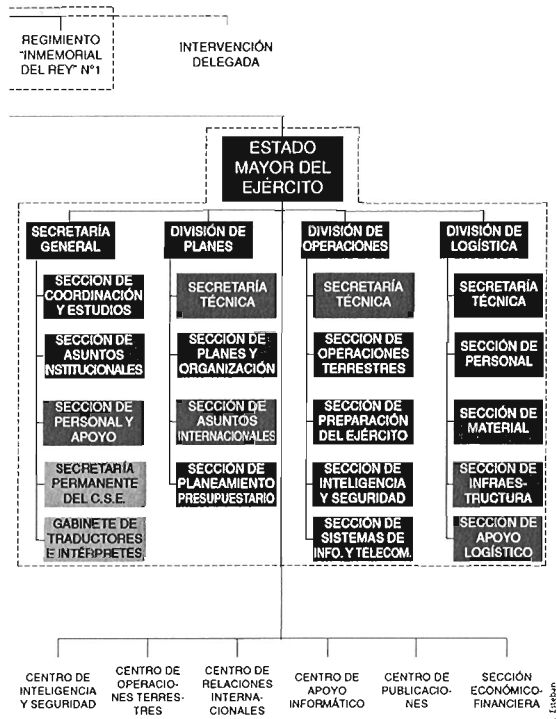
REGIMIENTO "INMEMORIAL DEL REY" Nº1

INTERVENCIÓN DELEGADA

ESTADO MAYOR DEL EJÉRCITO

SECRETARÍA GENERAL

SECCIÓN DE COORDINACIÓN Y ESTUDIOS

SECCIÓN DE ASUNTOS INSTITUCIONALES

SECCIÓN DE PERSONAL Y APOYO

SECRETARÍA PERMANENTE DEL C.S.E.

GABINETE DE TRADUCTORES E INTÉRPRETES

DIVISIÓN DE PLANES

SECRETARÍA TÉCNICA

SECCIÓN DE PLANES Y ORGANIZACIÓN

SECCIÓN DE ASUNTOS INTERNACIONALES

SECCIÓN DE PLANEAMIENTO PRESUPUESTARIO

DIVISIÓN DE OPERACIONES

SECRETARÍA TÉCNICA

SECCIÓN DE OPERACIONES TERRESTRES

SECCIÓN DE PREPARACIÓN DEL EJÉRCITO

SECCIÓN DE INTELIGENCIA Y SEGURIDAD

SECCIÓN DE SISTEMAS DE INFO. Y TELECOM.

DIVISIÓN DE LOGÍSTICA

SECRETARÍA TÉCNICA

SECCIÓN DE PERSONAL

SECCIÓN DE MATERIAL

SECCIÓN DE INFRAESTRUCTURA

SECCIÓN DE APOYO LOGÍSTICO

CENTRO DE INTELIGENCIA Y SEGURIDAD

CENTRO DE OPERACIONES TERRESTRES

CENTRO DE RELACIONES INTERNACIONALES

CENTRO DE APOYO INFORMÁTICO

CENTRO DE PUBLICACIONES

SECCIÓN ECONÓMICO-FINANCIERA

Esteban